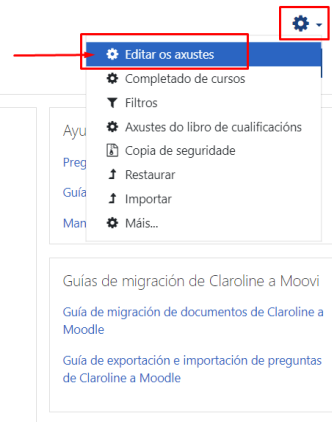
Editar os axustes
Completado de cursos
Filtros
Axustes do libro de cualificacións
Copia de seguridade
Restaurar
Importar
Máis...

Ayu
Preg
Guía
Man

Guías de migración de Claroline a Moovi

Guía de migración de documentos de Claroline a Moodle

Guía de exportación e importación de preguntas de Claroline a Moodle